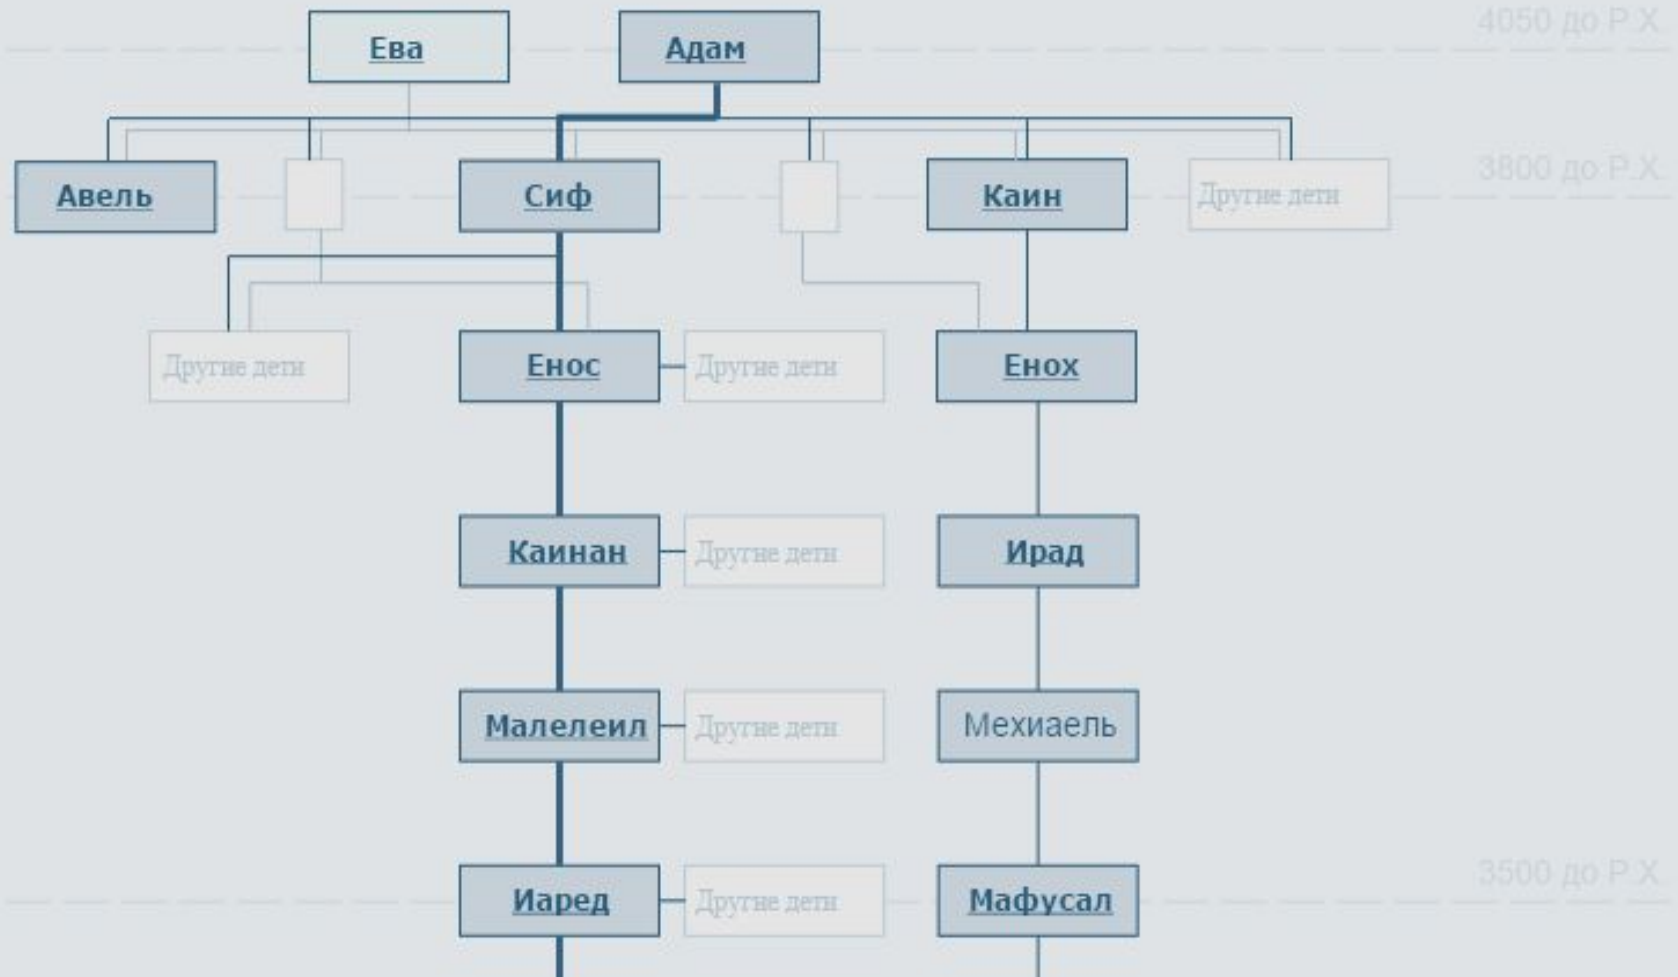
Ева

Адам

4050 до Р.Х.

Авель

Сиф

Каин

Другие дети

3800 до Р.Х.

Другие дети

Енос

Другие дети

Енох

Каинан

Другие дети

Ирад

Малелеил

Другие дети

Мехиаель

Иаред

Другие дети

Мафусал

3500 до Р.Х.